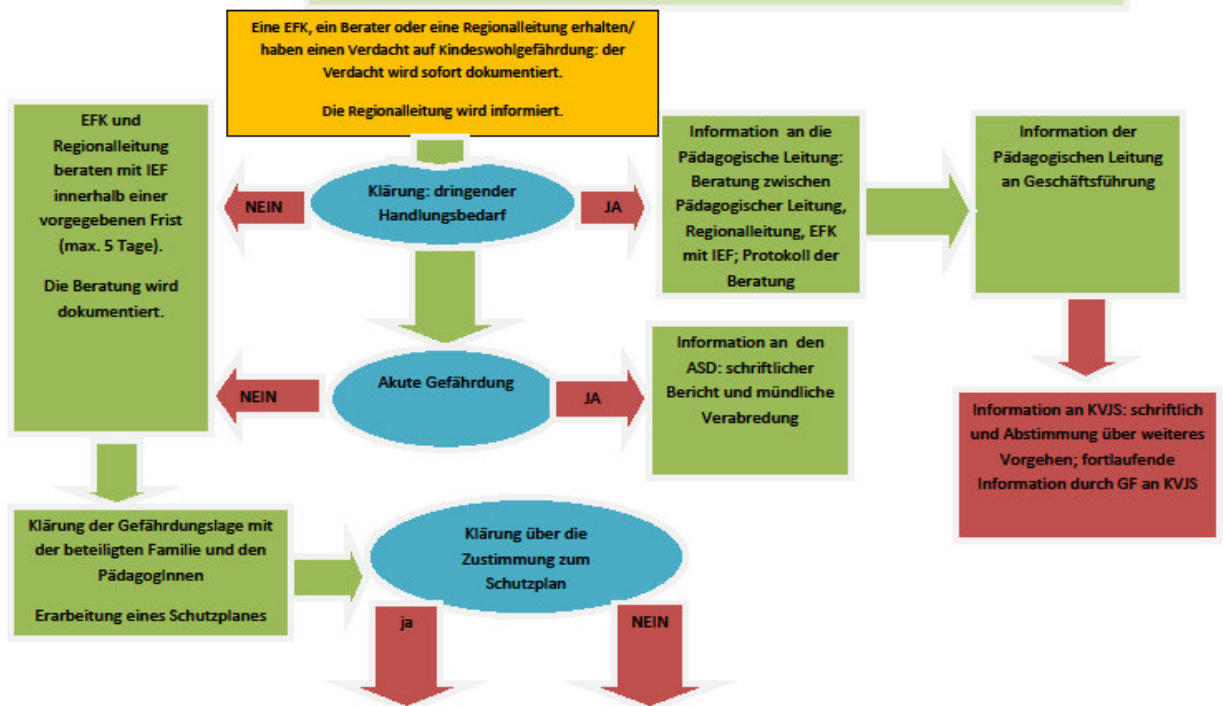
Eine EFK, ein Berater oder eine Regionalleitung erhalten/ haben einen Verdacht auf Kindeswohlgefährdung: der Verdacht wird sofort dokumentiert.

Die Regionalleitung wird informiert.

EFK und Regionalleitung beraten mit IEF innerhalb einer vorgegebenen Frist (max. 5 Tage).

Die Beratung wird dokumentiert.

NEIN

Klärung: dringender Handlungsbedarf

JA

Information an die Pädagogische Leitung: Beratung zwischen Pädagogischer Leitung, Regionalleitung, EFK mit IEF; Protokoll der Beratung

Information der Pädagogischen Leitung an Geschäftsführung

NEIN

Akute Gefährdung

JA

Information an den ASD: schriftlicher Bericht und mündliche Verabredung

Information an KVJS: schriftlich und Abstimmung über weiteres Vorgehen; fortlaufende Information durch GF an KVJS

Klärung der Gefährdungslage mit der beteiligten Familie und den PädagogInnen

Erarbeitung eines Schutzplanes

Klärung über die Zustimmung zum Schutzplan

ja

NEIN